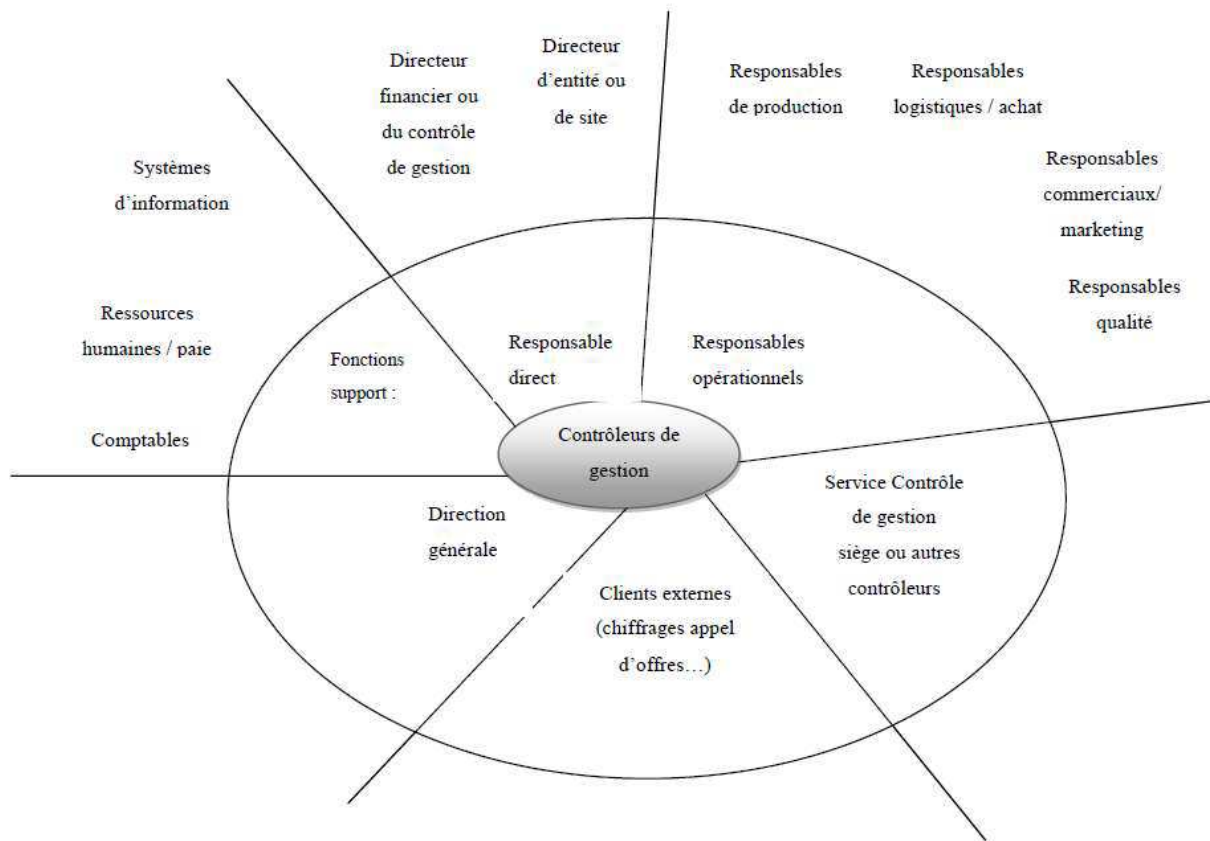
Directeur financier ou du contrôle de gestion

Directeur d'entité ou de site

Responsables de production

Responsables logistiques / achat

Systèmes d'information

Responsables commerciaux/ marketing

Responsables qualité

Ressources humaines / paie

Fonctions support :

Responsable direct

Responsables opérationnels

Comptables

Contrôleurs de gestion

Direction générale

Service Contrôle de gestion siège ou autres contrôleurs

Clients externes (chiffrages appel d'offres…)